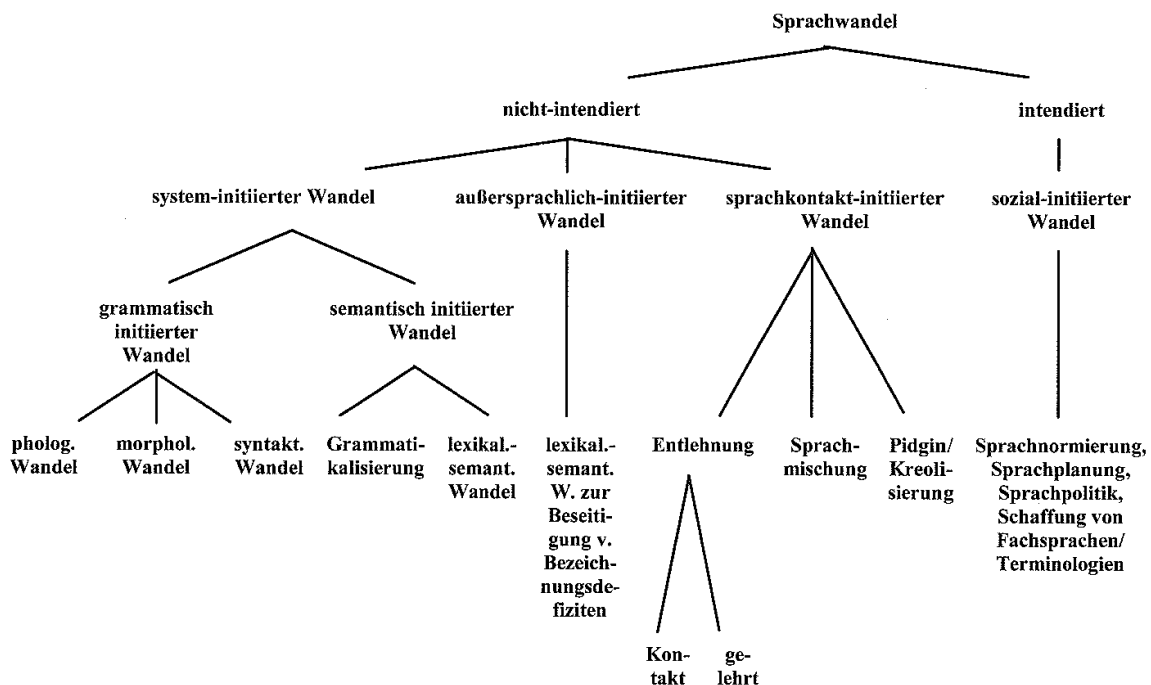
Sprachwandel

nicht-intendiert

intendiert

system-initiierter Wandel

außersprachlich-initiierter Wandel

sprachkontakt-initiierter Wandel

sozial-initiierter Wandel

grammatisch initiierter Wandel

semantisch initiierter Wandel

pholog. Wandel

morphol. Wandel

syntakt. Wandel

Grammatikalisierung

lexikal.-semant. Wandel

lexikal.-semant. W. zur Beseitigung v. Bezeichnungsdefiziten

Entlehnung

Sprachmischung

Pidgin/ Kreolisierung

Sprachnormierung, Sprachplanung, Sprachpolitik, Schaffung von Fachsprachen/ Terminologien

Kontakt

gelehrt